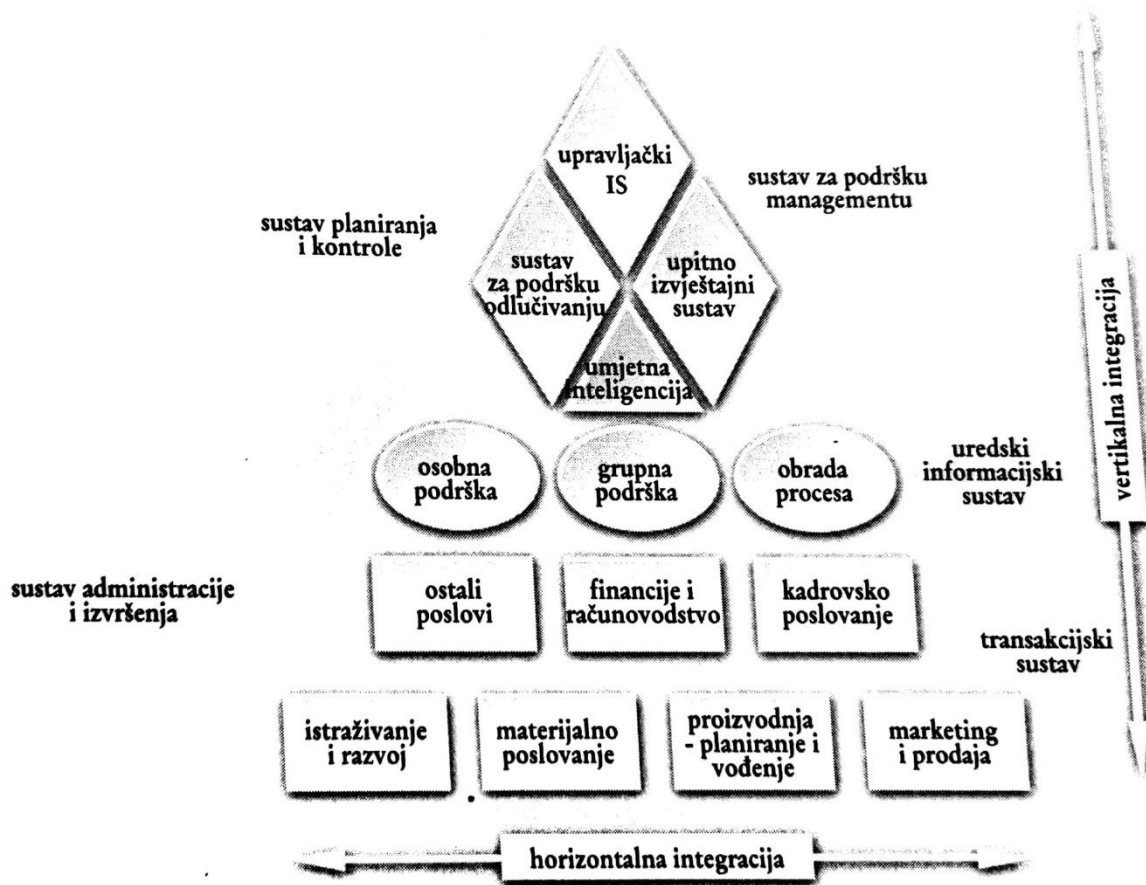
upravljački IS

sustav za podršku managementu

sustav planiranja i kontrole

sustav za podršku odlučivanju

upitno izvještajni sustav

umjetna inteligencija

vertikalna integracija

osobna podrška

grupna podrška

obrada procesa

uredski informacijski sustav

sustav administracije i izvršenja

ostali poslovi

financije i računovodstvo

kadrovsko poslovanje

transakcijski sustav

istraživanje i razvoj

materijalno poslovanje

proizvodnja - planiranje i vođenje

marketing i prodaja

horizontalna integracija